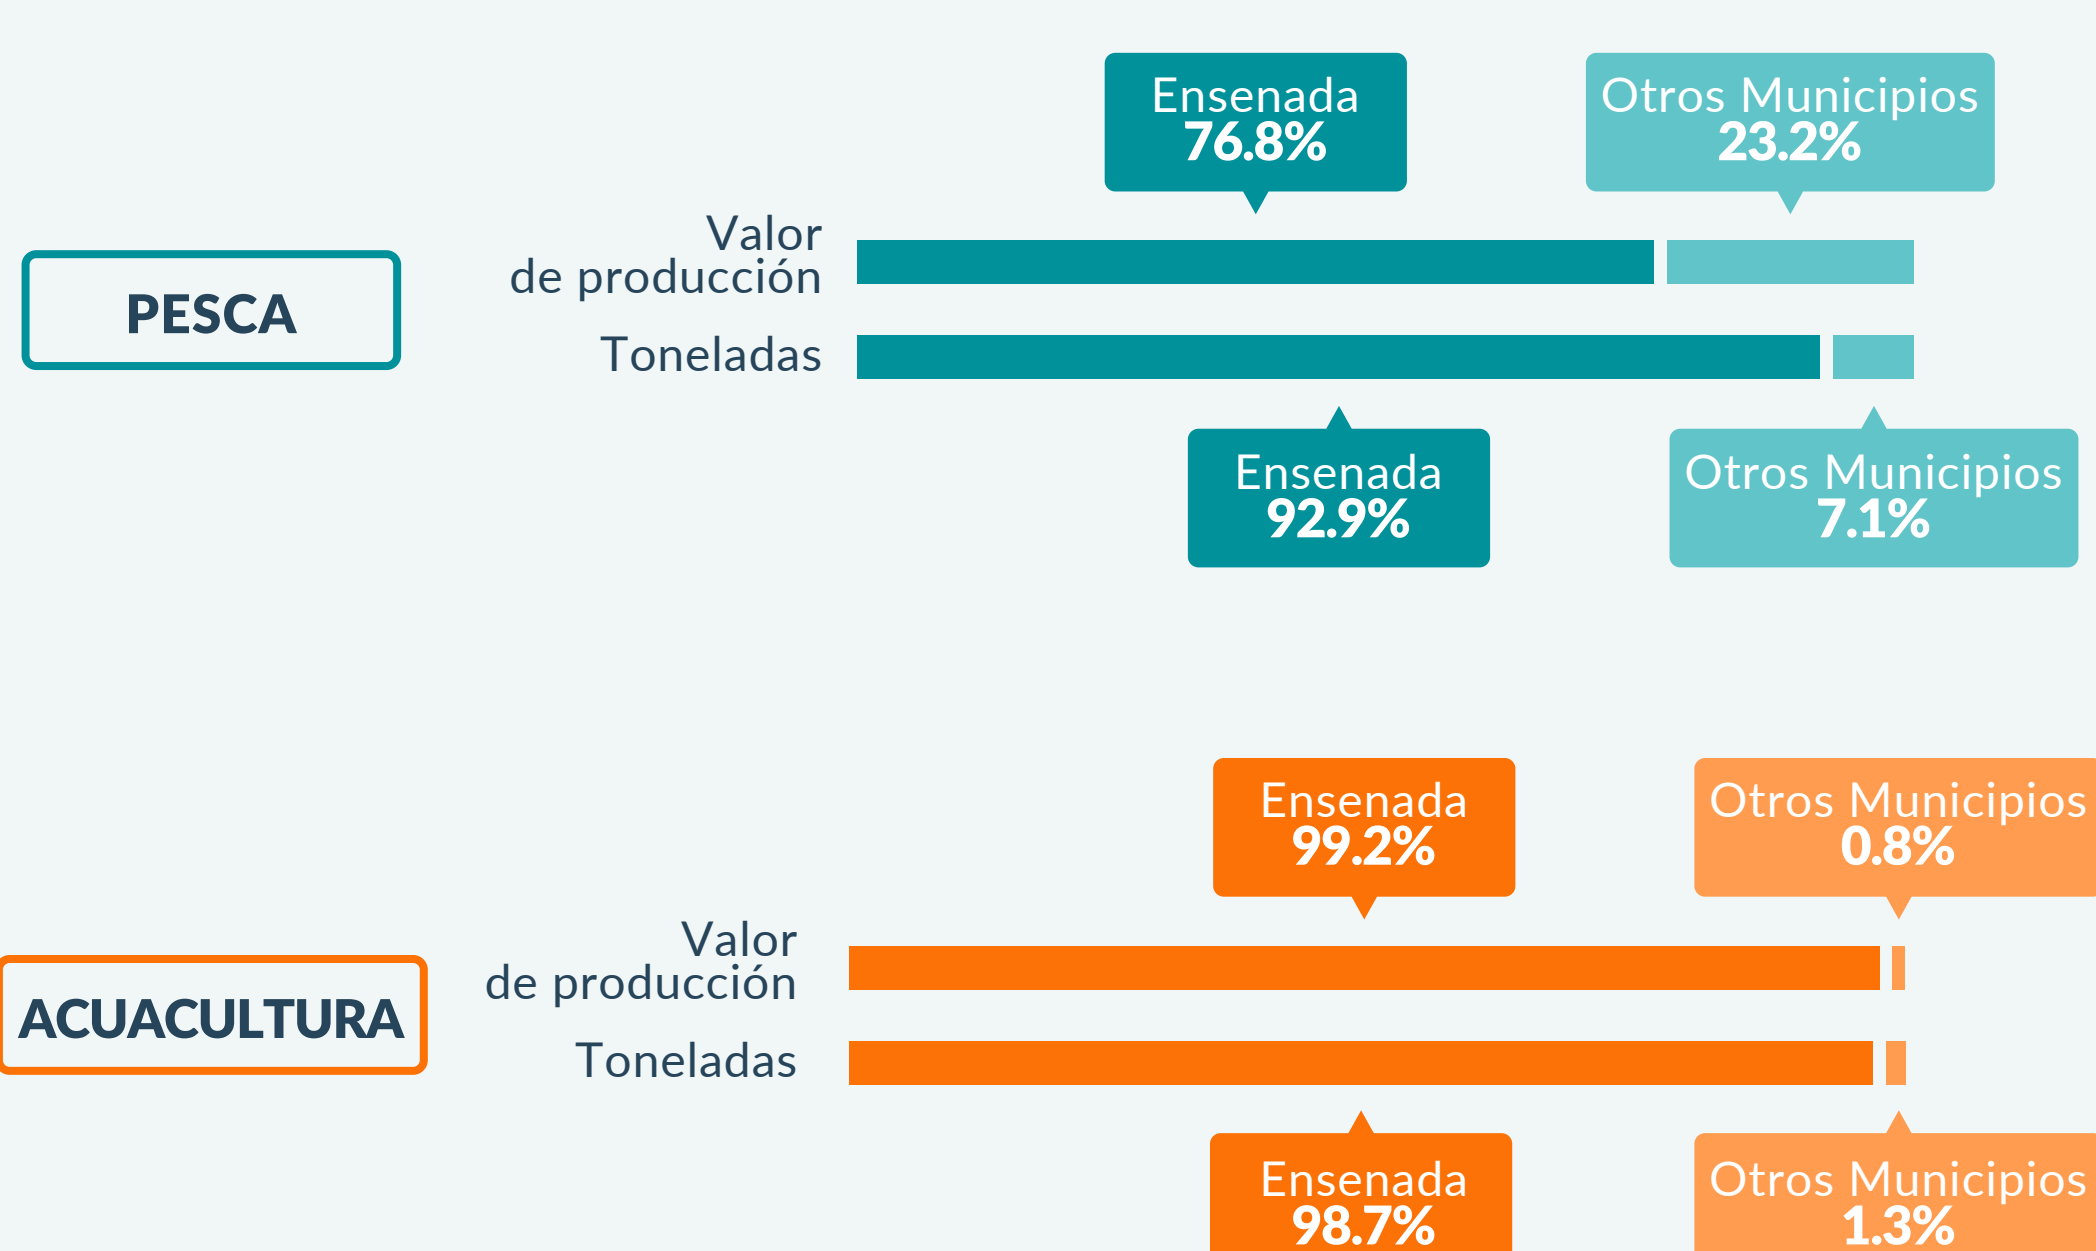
PESCA

Ensenada
76.8%

Otros Municipios
23.2%

Valor
de producción

Toneladas

Ensenada
92.9%

Otros Municipios
7.1%

ACUACULTURA

Ensenada
99.2%

Otros Municipios
0.8%

Valor
de producción

Toneladas

Ensenada
98.7%

Otros Municipios
1.3%